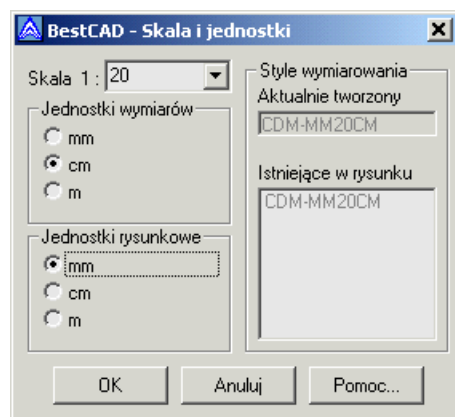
BestCAD - Skala i jednostki

Skala 1 : 20

Jednostki wymiarów
mm
cm
m

Jednostki rysunkowe
mm
cm
m

Style wymiarowania
Aktualnie tworzony
CDM-MM20CM

Istniejące w rysunku
CDM-MM20CM

OK
Anuluj
Pomoc...